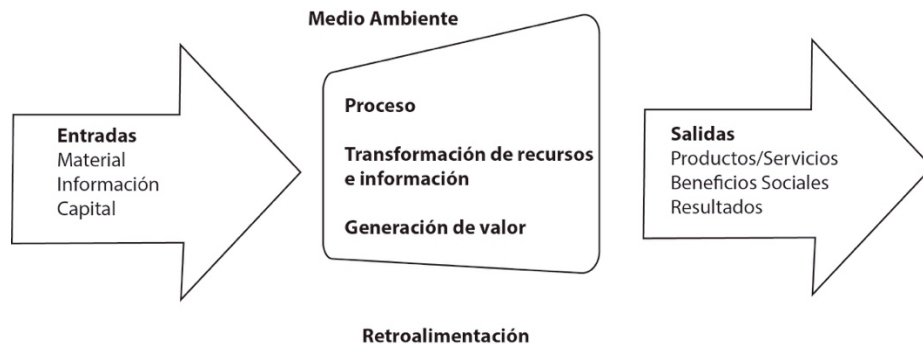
Medio Ambiente

Entradas
Material
Información
Capital

Proceso

Transformación de recursos e información

Generación de valor

Salidas
Productos/Servicios
Beneficios Sociales
Resultados

Retroalimentación